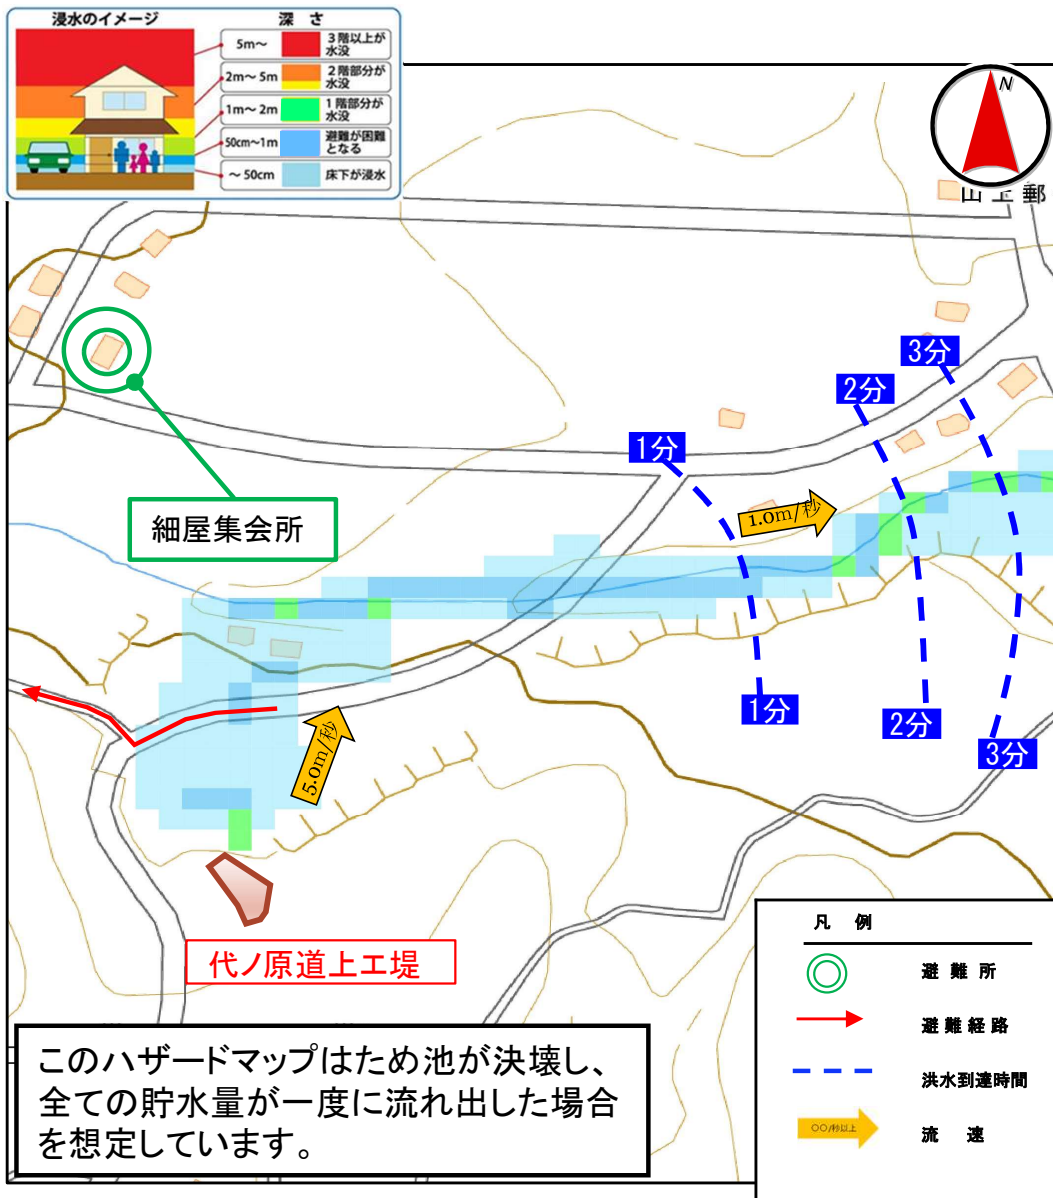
浸水のイメージ
深さ
5m〜 3階以上が水没
2m〜5m 2階部分が水没
1m〜2m 1階部分が水没
50cm〜1m 避難が困難となる
〜50cm 床下が浸水

N

山 上 郵

3分
2分
1分
1.0m/秒
細屋集会所
5.0m/秒
1分
2分
3分

代ノ原道上エ堤

凡 例
避 難 所
避 難 経 路
洪水到達時間
〇〇/秒以上 流 速

このハザードマップはため池が決壊し、全ての貯水量が一度に流れ出した場合を想定しています。